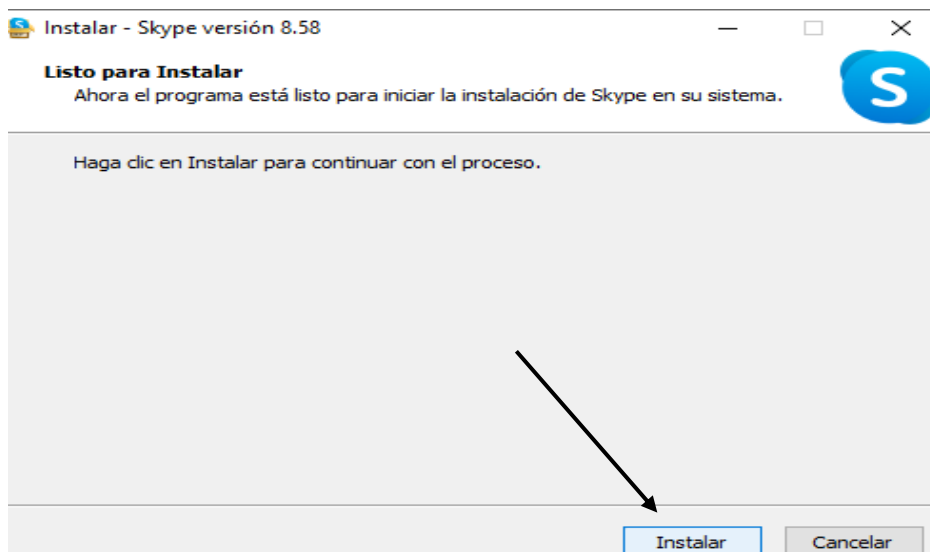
Instalar - Skype versión 8.58

Listo para Instalar
Ahora el programa está listo para iniciar la instalación de Skype en su sistema.

S

Haga clic en Instalar para continuar con el proceso.

Instalar
Cancelar